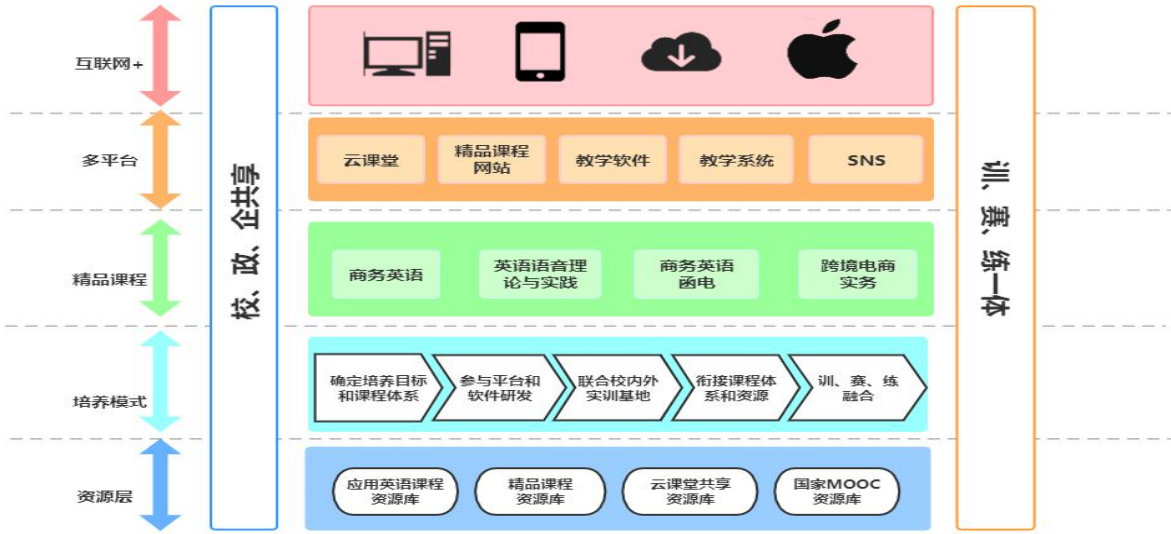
互联网+

多平台

精品课程

培养模式

资源层

校、政、企共享

云课堂

精品课程网站

教学软件

教学系统

SNS

商务英语

英语语音理论与实践

商务英语函电

跨境电商实务

确定培养目标和课程体系

参与平台和软件研发

联合校内外实训基地

衔接课程体系和资源

训、赛、练融合

应用英语课程资源库

精品课程资源库

云课堂共享资源库

国家MOOC资源库

训、赛、练一体